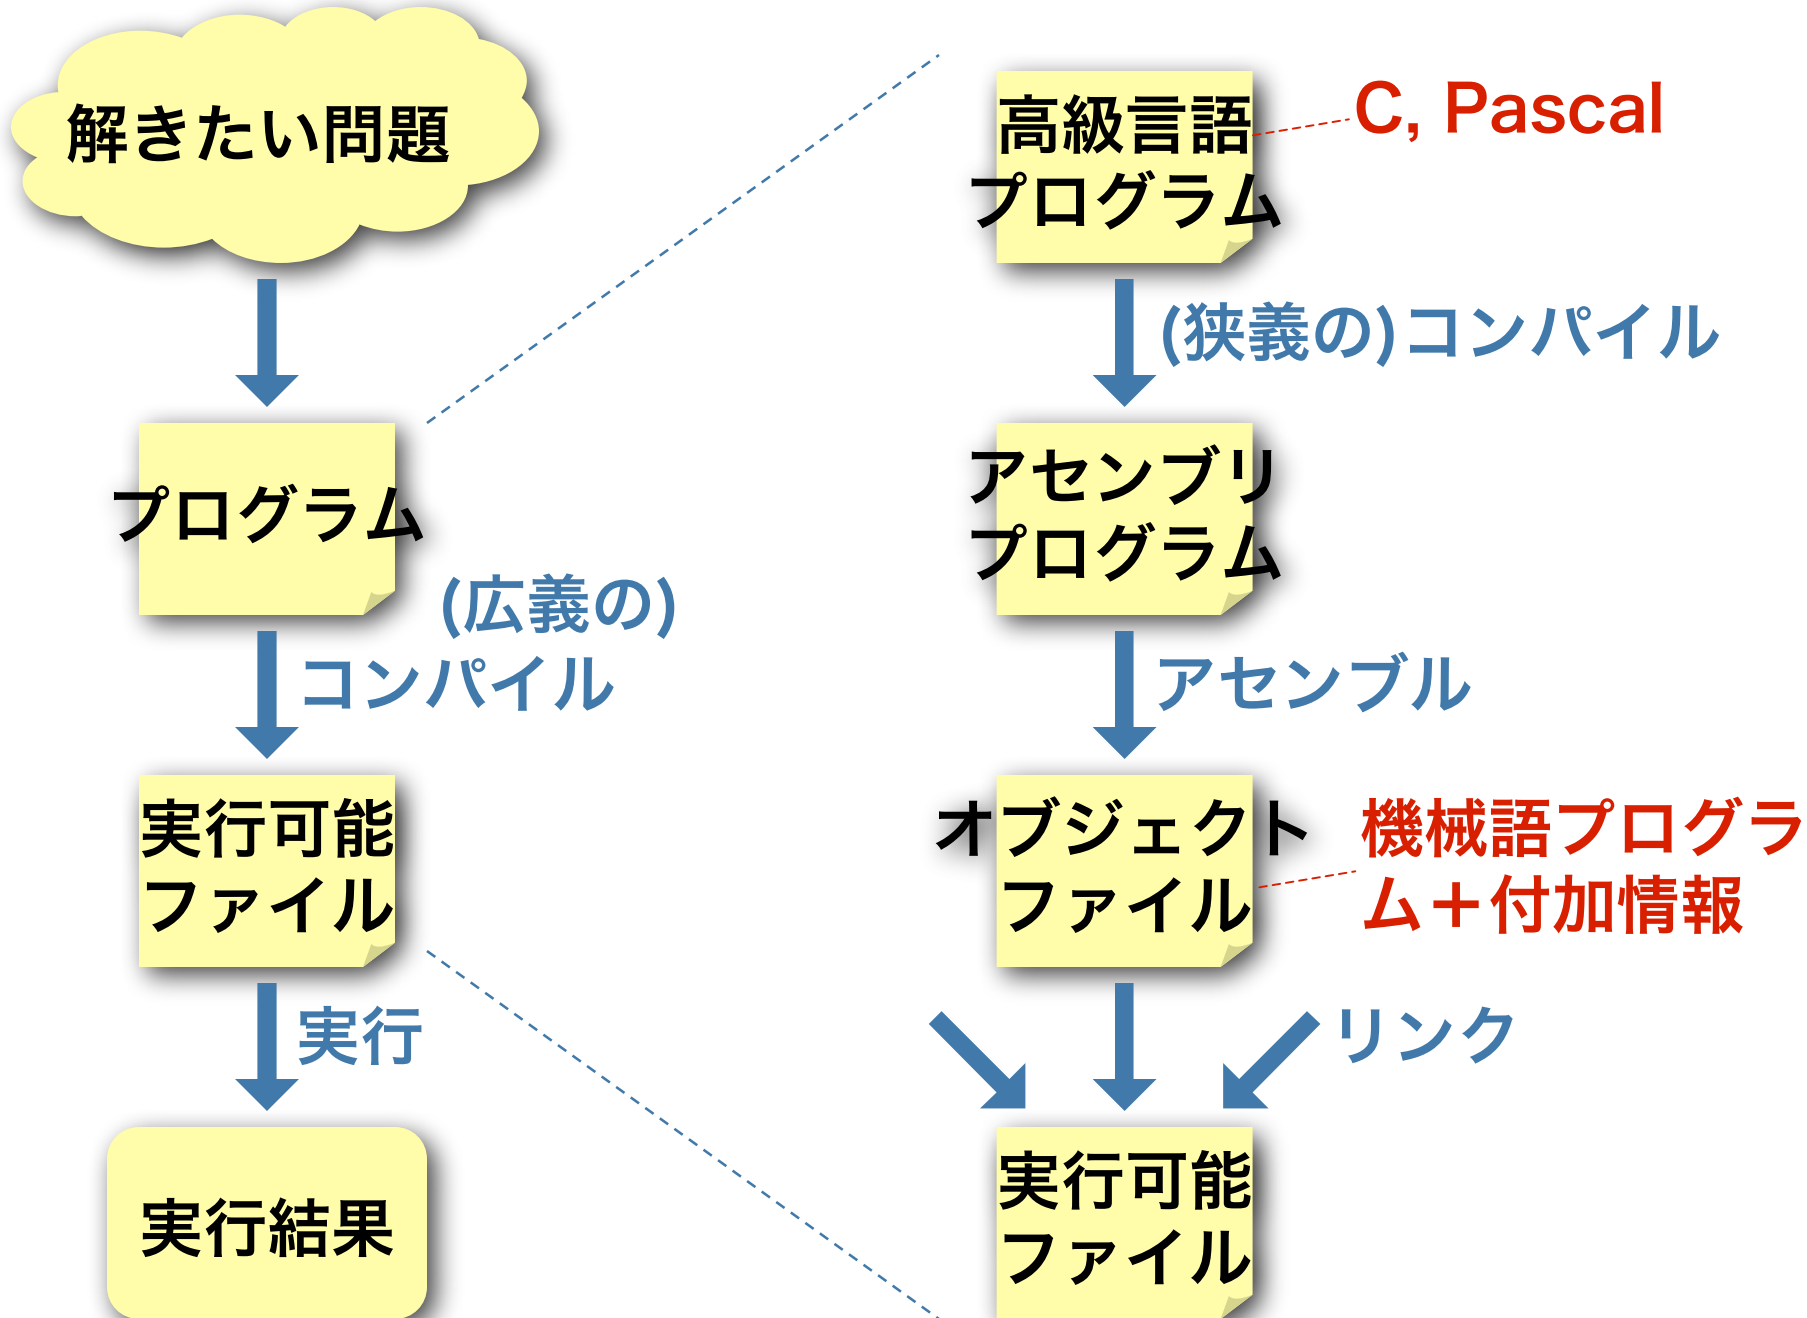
解きたい問題

プログラム

(広義の)
コンパイル

実行可能
ファイル

実行

実行結果

高級言語
プログラム

C, Pascal

(狭義の)コンパイル

アセンブリ
プログラム

アセンブル

オブジェクト
ファイル

機械語プログラム＋付加情報

リンク

実行可能
ファイル